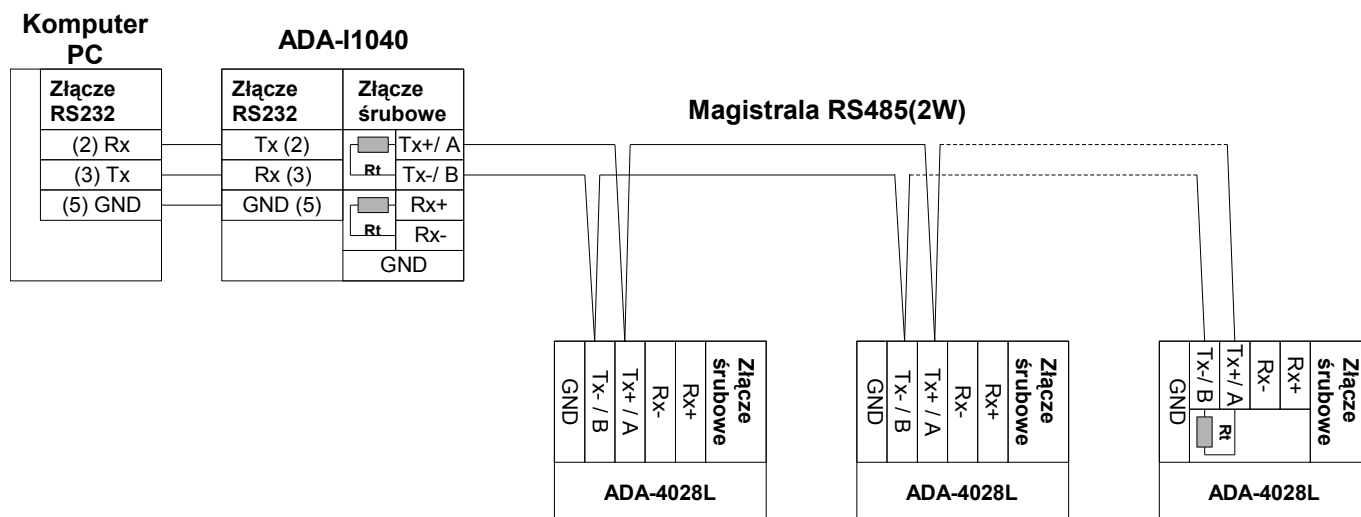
Komputer PC

Złącze RS232
(2) Rx
(3) Tx
(5) GND

ADA-I1040

Złącze RS232
Tx (2)
Rx (3)
GND (5)

Złącze śrubowe
Rt
Tx+/ A
Tx-/ B
Rt
Rx+
Rx-
GND

Magistrala RS485(2W)

GND
Tx- / B
Tx+ / A
Rx-
Rx+
Złącze śrubowe
ADA-4028L

GND
Tx- / B
Tx+ / A
Rx-
Rx+
Złącze śrubowe
ADA-4028L

GND
Tx- / B
Tx+ / A
Rx-
Rx+
Złącze śrubowe
Rt
ADA-4028L